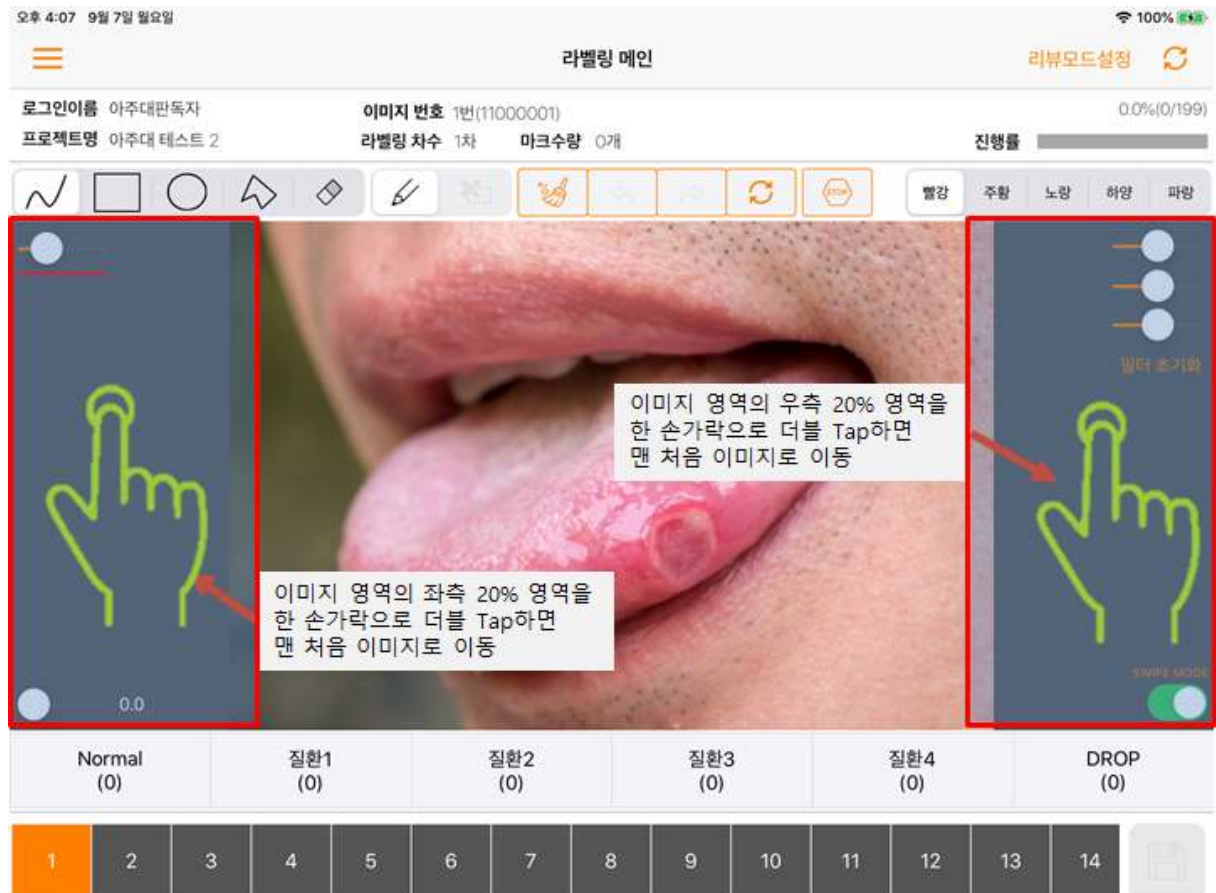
오후 4:07 9월 7일 월요일
100%

라벨링 메인

리뷰모드설정

로그인이름 아주대판독자
프로젝트명 아주대 테스트 2

이미지 번호 1번(11000001)
라벨링 차수 1차
마크수량 0개

0.0%(0/199)
진행률

STOP

빨강 주황 노랑 하양 파랑

필터 초기화

이미지 영역의 우측 20% 영역을 한 손가락으로 더블 Tap하면 맨 처음 이미지로 이동

이미지 영역의 좌측 20% 영역을 한 손가락으로 더블 Tap하면 맨 처음 이미지로 이동

0.0

SWIPE MODE

| Normal (0) | 질환1 (0) | 질환2 (0) | 질환3 (0) | 질환4 (0) | DROP (0) |
|---|---|---|---|---|---|

1 2 3 4 5 6 7 8 9 10 11 12 13 14